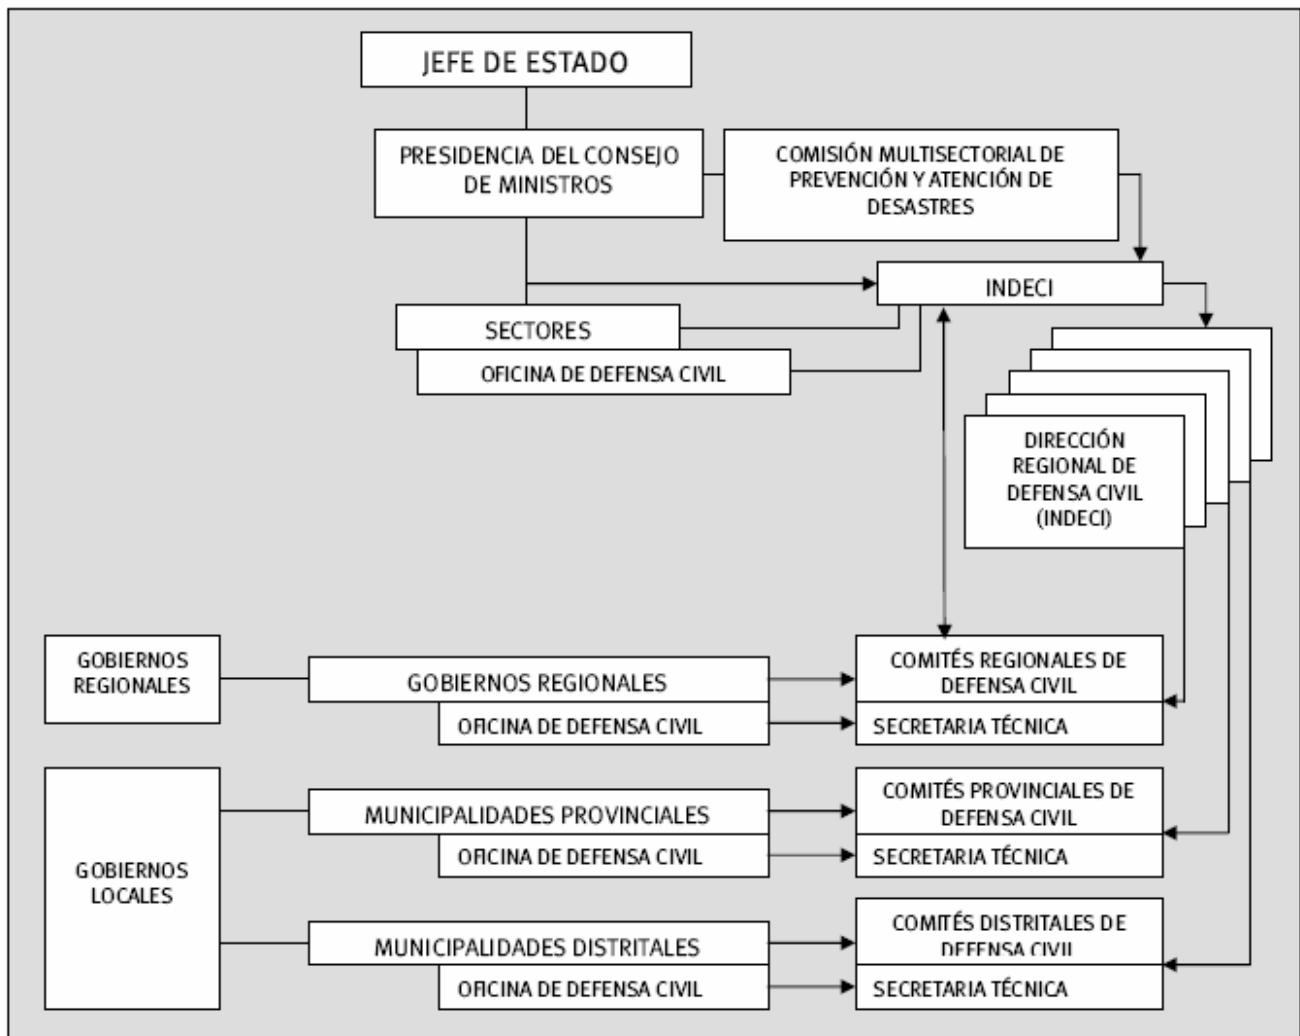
JEFE DE ESTADO

PRESIDENCIA DEL CONSEJO DE MINISTROS

COMISIÓN MULTISECTORIAL DE PREVENCIÓN Y ATENCIÓN DE DESASTRES

INDECI

SECTORES

OFICINA DE DEFENSA CIVIL

DIRECCIÓN REGIONAL DE DEFENSA CIVIL (INDECI)

GOBIERNOS REGIONALES

GOBIERNOS REGIONALES

OFICINA DE DEFENSA CIVIL

COMITÉS REGIONALES DE DEFENSA CIVIL

SECRETARIA TÉCNICA

GOBIERNOS LOCALES

MUNICIPALIDADES PROVINCIALES

OFICINA DE DEFENSA CIVIL

COMITÉS PROVINCIALES DE DEFENSA CIVIL

SECRETARIA TÉCNICA

MUNICIPALIDADES DISTRITALES

OFICINA DE DEFENSA CIVIL

COMITÉS DISTRITALES DE DEFENSA CIVIL

SECRETARIA TÉCNICA